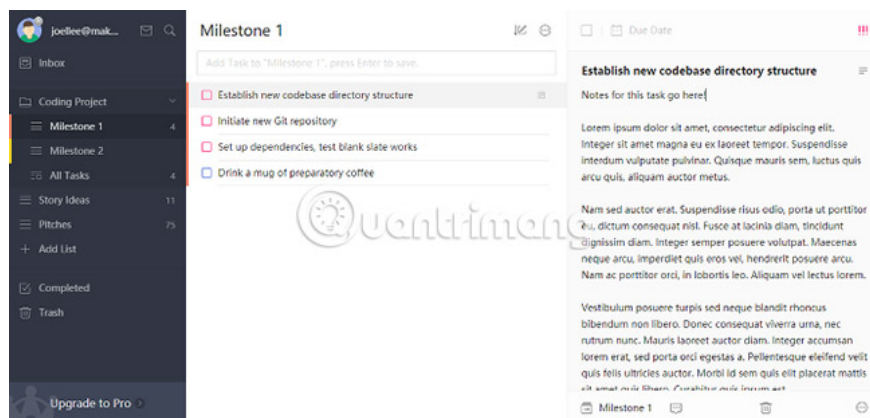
joellee@mak...

Inbox

Coding Project

Milestone 1 4

Milestone 2

All Tasks 4

Story Ideas 11

Pitches 75

Add List

Completed

Trash

Upgrade to Pro

Milestone 1

Add Task to "Milestone 1", press Enter to save.

Establish new codebase directory structure

Initiate new Git repository

Set up dependencies, test blank slate works

Drink a mug of preparatory coffee

Due Date

Establish new codebase directory structure

Notes for this task go here!

Lorem ipsum dolor sit amet, consectetur adipiscing elit. Integer sit amet magna eu ex laoreet tempor. Suspendisse interdum vulputate pulvinar. Quisque mauris sem, luctus quis arcu quis, aliquam auctor metus.

Nam sed auctor erat. Suspendisse risus odio, porta ut porttitor eu, dictum consequat nisl. Fusce at lacinia diam, tincidunt dignissim diam. Integer semper posuere volutpat. Maecenas neque arcu, imperdiet quis eros vel, hendrerit posuere arcu. Nam ac porttitor orci, in lobortis leo. Aliquam vel lectus lorem.

Vestibulum posuere turpis sed neque blandit rhoncus bibendum non libero. Donec consequat viverra urna, nec rutrum nunc. Mauris laoreet auctor diam. Integer accumsan lorem erat, sed porta orci egestas a. Pellentesque eleifend velit quis felis ultricies auctor. Morbi id sem quis elit placerat mattis sit amet quis libero. Curabitur quis ipsum est.

Milestone 1

Quantrimang